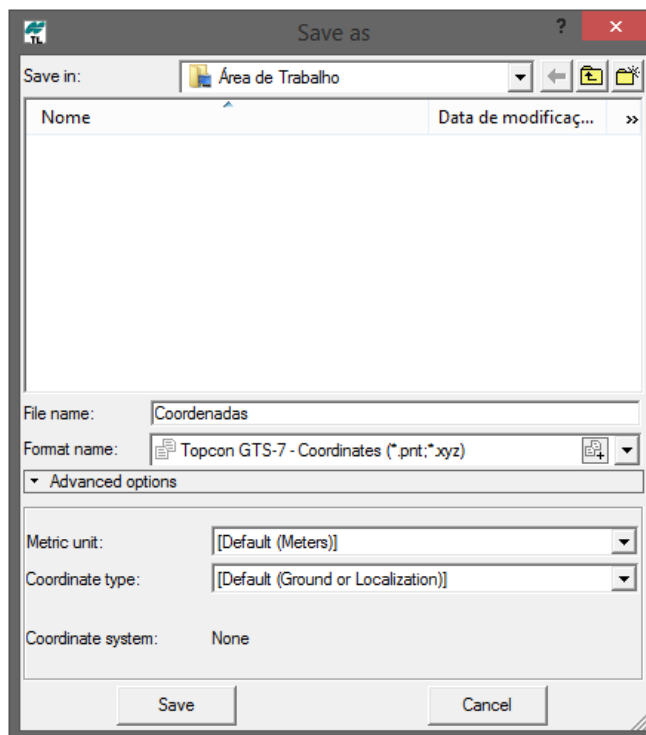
Save as

?

Save in: Área de Trabalho

Nome

Data de modificaç...

»

File name: Coordenadas

Format name: Topcon GTS-7 - Coordinates (*.pnt;*.xyz)

Advanced options

Metric unit: [Default (Meters)]

Coordinate type: [Default (Ground or Localization)]

Coordinate system: None

Save

Cancel